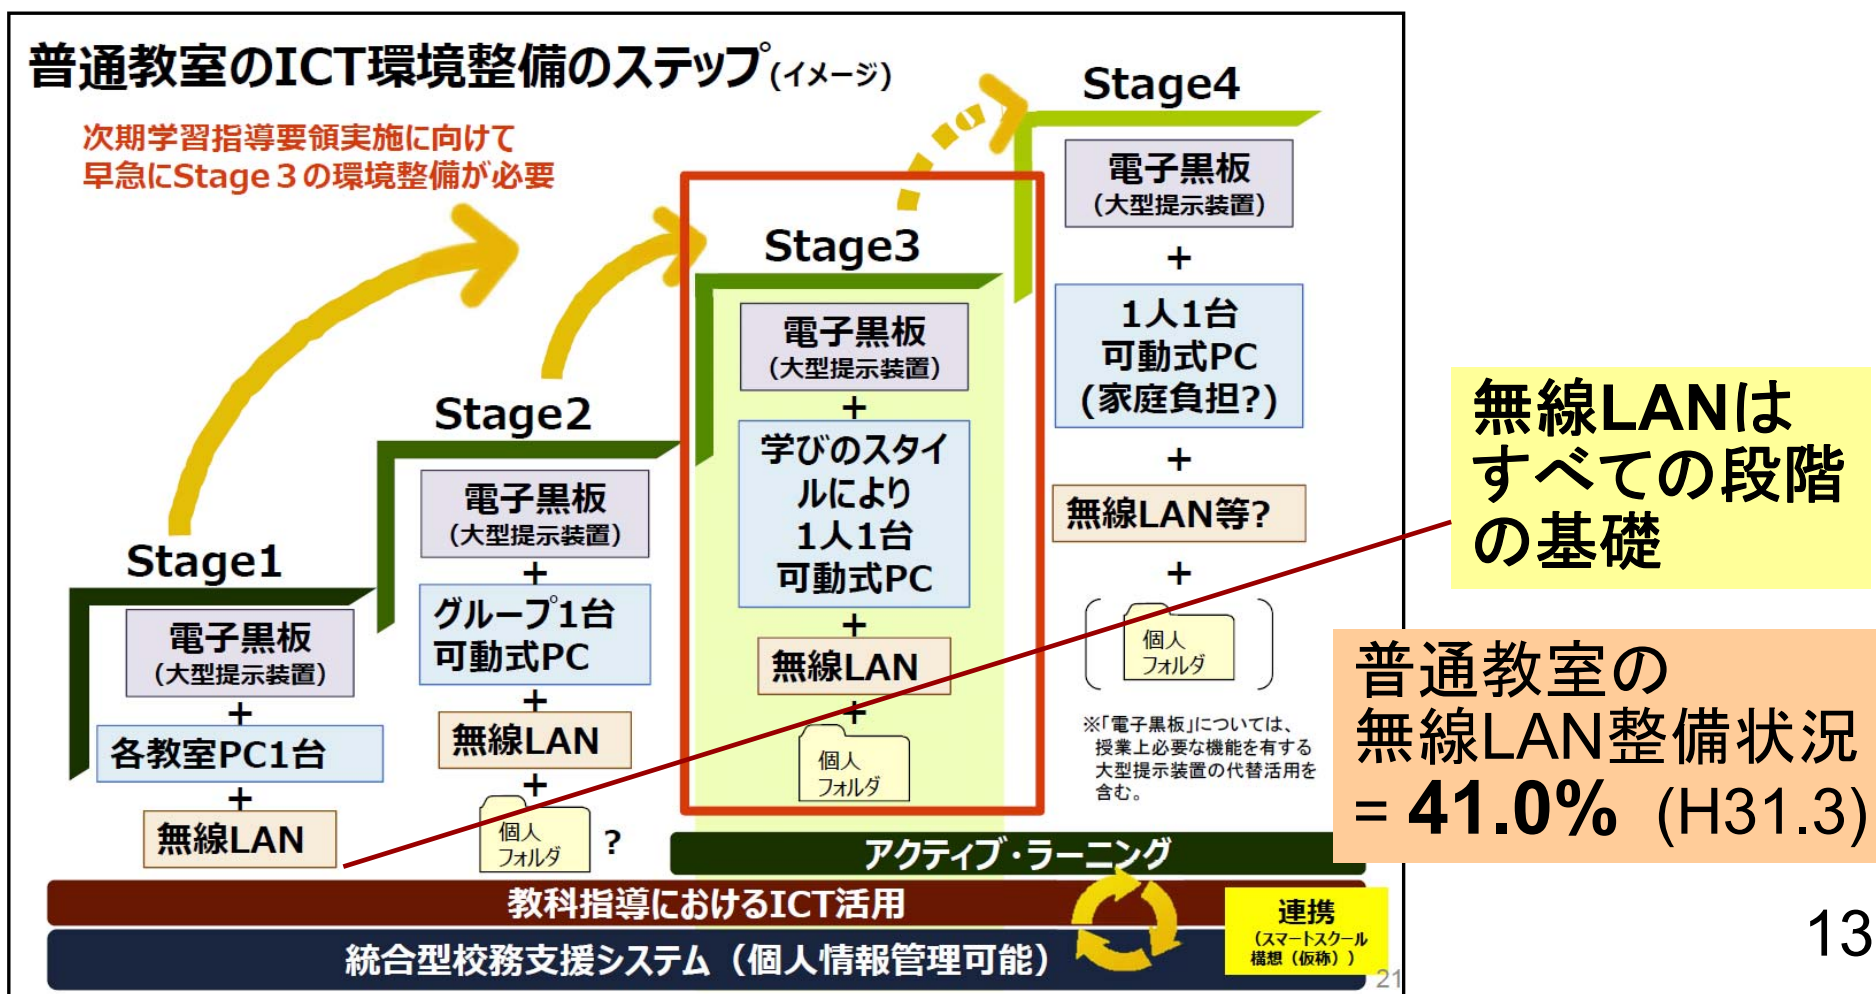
普通教室のICT環境整備のステップ(イメージ)

次期学習指導要領実施に向けて
早急にStage３の環境整備が必要

Stage1
電子黒板
(大型提示装置)
+
各教室PC1台
+
無線LAN

Stage2
電子黒板
(大型提示装置)
+
グループ1台
可動式PC
+
無線LAN
+
個人
フォルダ
?

Stage3
電子黒板
(大型提示装置)
+
学びのスタイルにより
1人1台
可動式PC
+
無線LAN
+
個人
フォルダ

Stage4
電子黒板
(大型提示装置)
+
1人1台
可動式PC
(家庭負担?)
+
無線LAN等?
+
個人
フォルダ

※「電子黒板」については、授業上必要な機能を有する大型提示装置の代替活用を含む。

アクティブ・ラーニング
教科指導におけるICT活用
統合型校務支援システム（個人情報管理可能）
連携
(スマートスクール構想（仮称）)
21

無線LANはすべての段階の基礎

普通教室の
無線LAN整備状況
= 41.0% (H31.3)

13